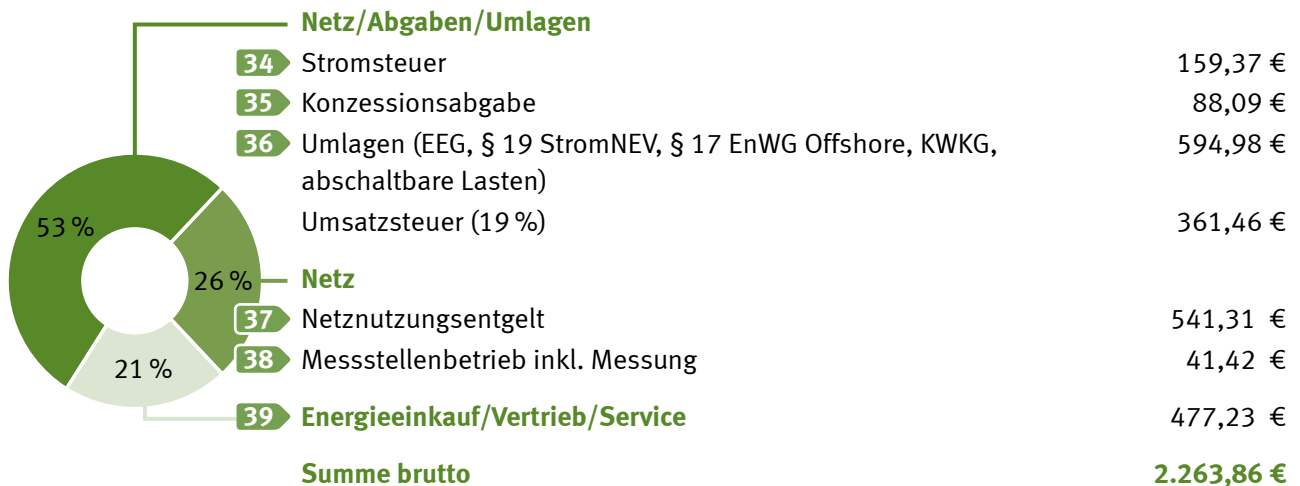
53 %

26 %

21 %

Netz/Abgaben/Umlagen

34 Stromsteuer 159,37 €

35 Konzessionsabgabe 88,09 €

36 Umlagen (EEG, § 19 StromNEV, § 17 EnWG Offshore, KWKG, abschaltbare Lasten) 594,98 €

Umsatzsteuer (19 %) 361,46 €

Netz

37 Netznutzungsentgelt 541,31 €

38 Messstellenbetrieb inkl. Messung 41,42 €

39 Energieeinkauf/Vertrieb/Service 477,23 €

Summe brutto 2.263,86 €